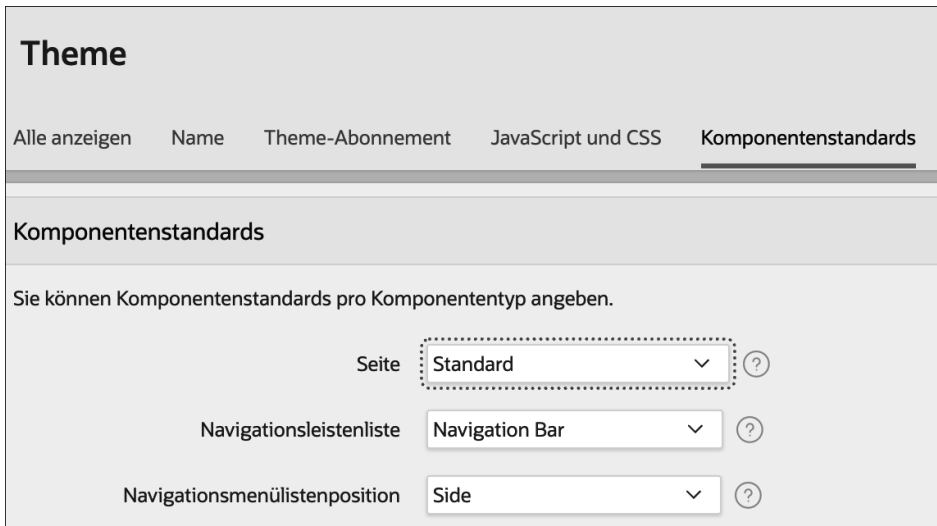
Theme

Alle anzeigen Name Theme-Abonnement JavaScript und CSS Komponentenstandards

Komponentenstandards

Sie können Komponentenstandards pro Komponententyp angeben.

Seite Standard ?

Navigationsleistenliste Navigation Bar ?

Navigationsmenülistenposition Side ?